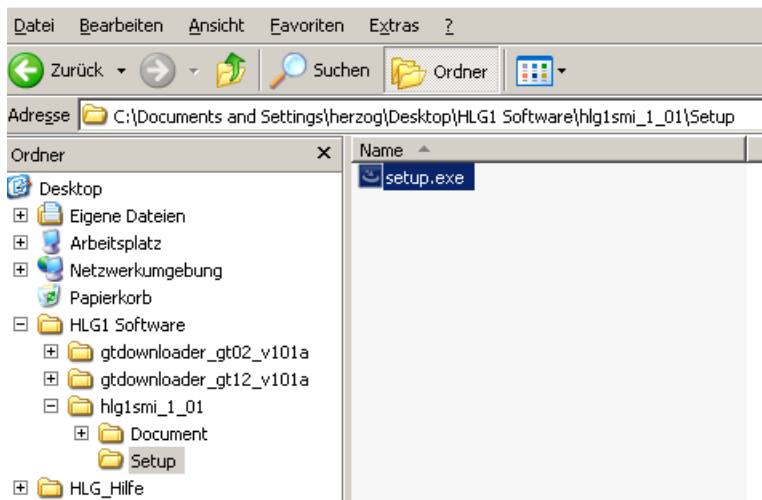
Datei Bearbeiten Ansicht Favoriten Extras ?

Zurück Suchen Ordner

Adresse C:\Documents and Settings\herzog\Desktop\HLG1 Software\hlg1smi_1_01\Setup

Ordner ×

Desktop
Eigene Dateien
Arbeitsplatz
Netzwerkumgebung
Papierkorb
HLG1 Software
gtdownloader_gt02_v101a
gtdownloader_gt12_v101a
hlg1smi_1_01
Document
Setup
HLG_Hilfe

Name

setup.exe